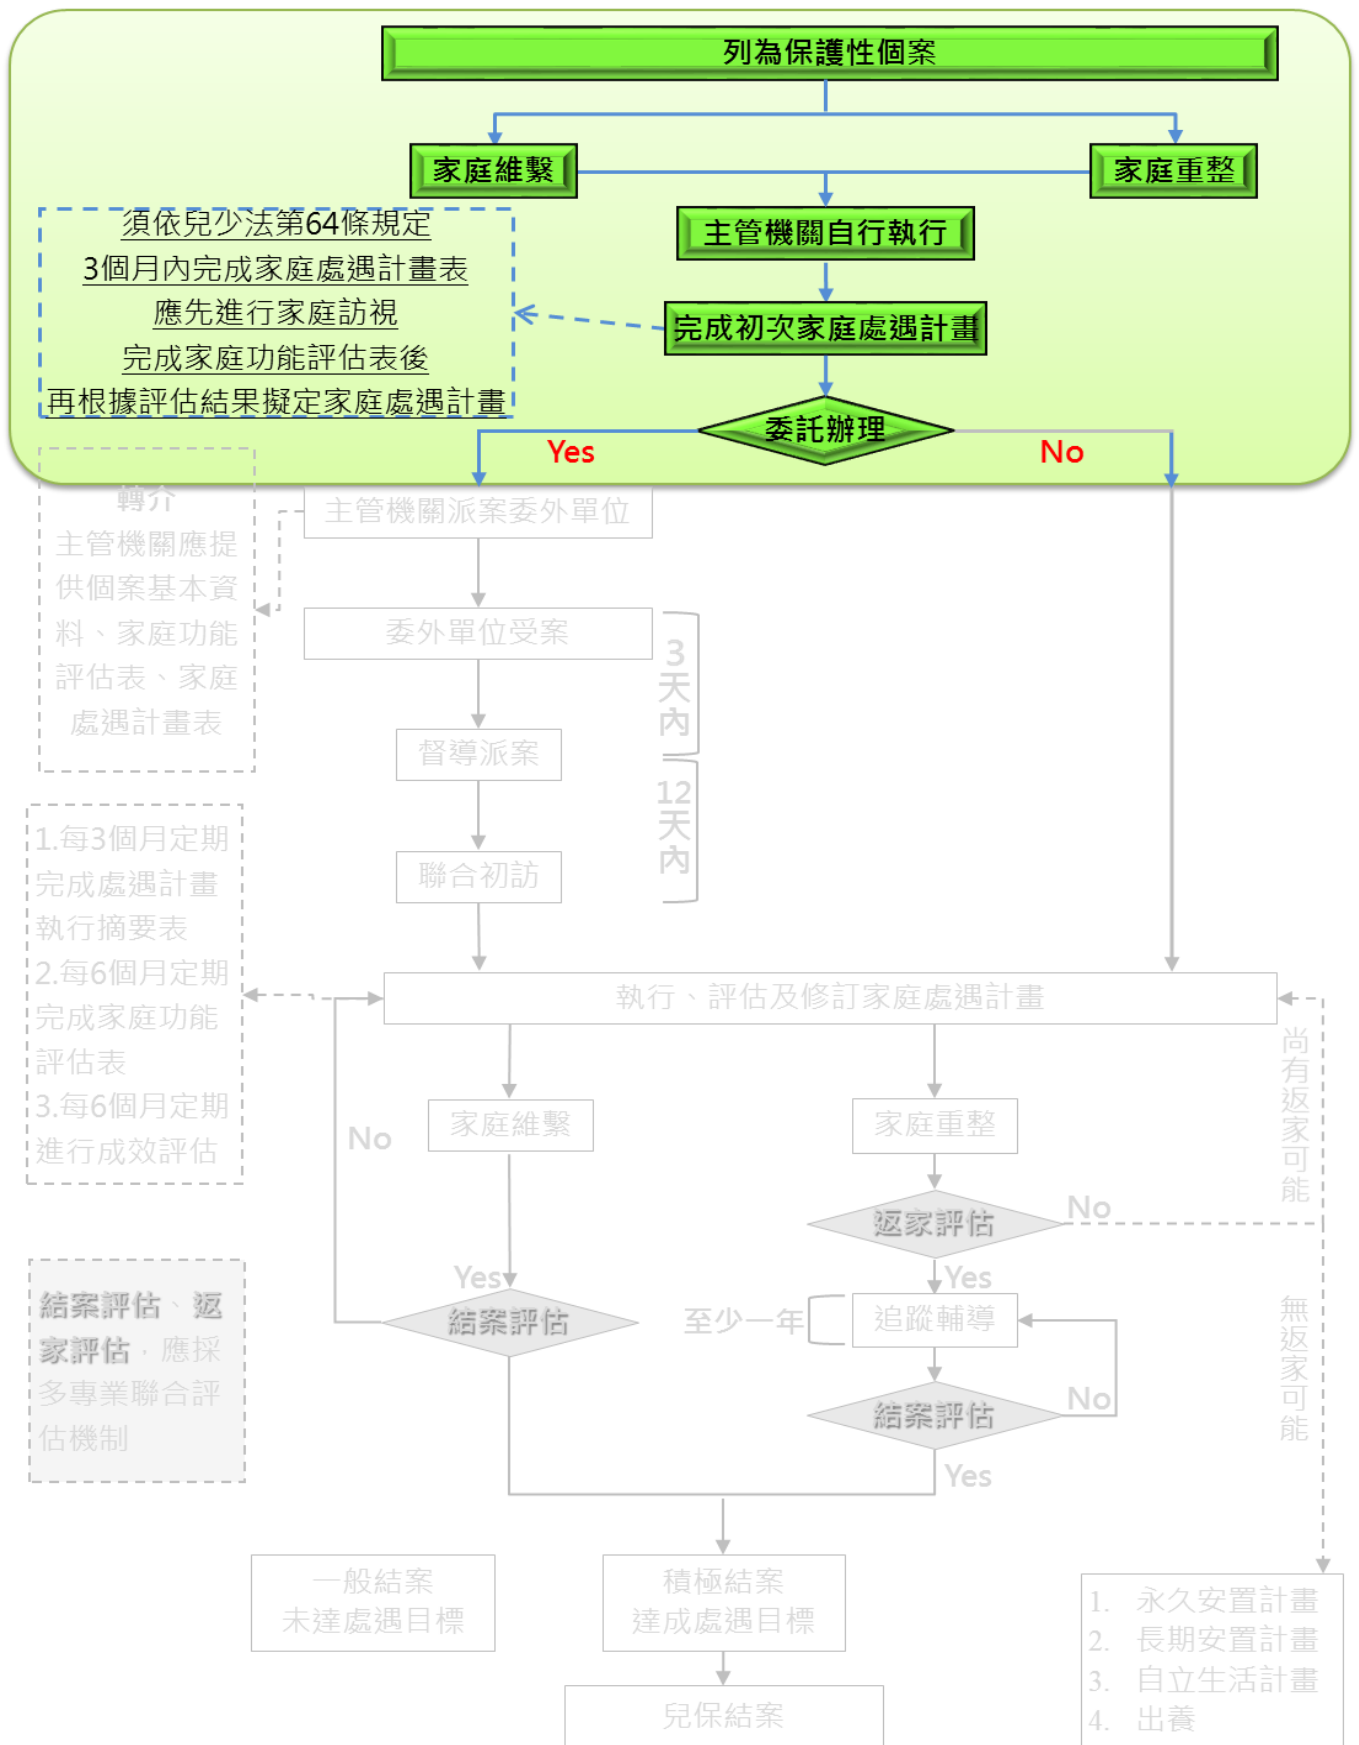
列為保護性個案

家庭維繫

家庭重整

主管機關自行執行

完成初次家庭處遇計畫

須依兒少法第64條規定
3個月內完成家庭處遇計畫表
應先進行家庭訪視
完成家庭功能評估表後
再根據評估結果擬定家庭處遇計畫

委託辦理

Yes

No

轉介
主管機關應提供個案基本資料、家庭功能評估表、家庭處遇計畫表

主管機關派案委外單位

委外單位受案

3天內

督導派案

12天內

聯合初訪

1.每3個月定期完成處遇計畫執行摘要表
2.每6個月定期完成家庭功能評估表
3.每6個月定期進行成效評估

執行、評估及修訂家庭處遇計畫

尚有返家可能

No

家庭維繫

家庭重整

返家評估

No

Yes

Yes

結案評估、返家評估，應採多專業聯合評估機制

結案評估

至少一年

追蹤輔導

結案評估

No

無返家可能

Yes

一般結案
未達處遇目標

積極結案
達成處遇目標

1. 永久安置計畫
2. 長期安置計畫
3. 自立生活計畫
4. 出養

兒保結案